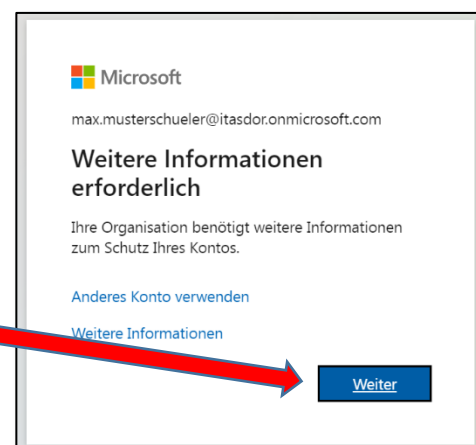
Microsoft

max.musterschueler@itasdor.onmicrosoft.com

Weitere Informationen erforderlich

Ihre Organisation benötigt weitere Informationen zum Schutz Ihres Kontos.

Anderes Konto verwenden

Weitere Informationen

Weiter